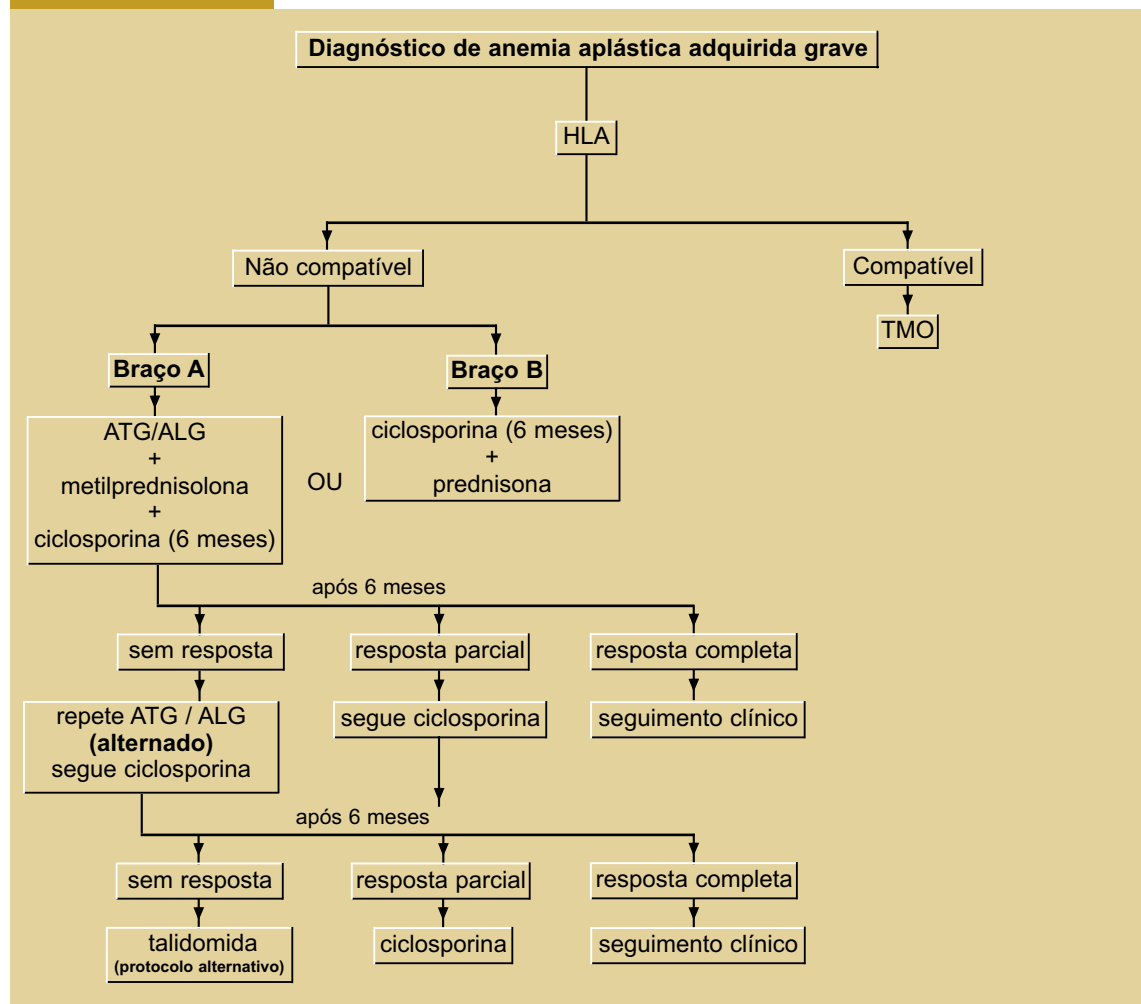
Diagnóstico de anemia aplástica adquirida grave

HLA

Não compatível

Compatível

TMO

Braço A

Braço B

ATG/ALG
+
metilprednisolona
+
ciclosporina (6 meses)

OU

ciclosporina (6 meses)
+
prednisona

após 6 meses

sem resposta

resposta parcial

resposta completa

repete ATG / ALG
**(alternado)**
segue ciclosporina

segue ciclosporina

seguimento clínico

após 6 meses

sem resposta

resposta parcial

resposta completa

talidomida
(protocolo alternativo)

ciclosporina

seguimento clínico